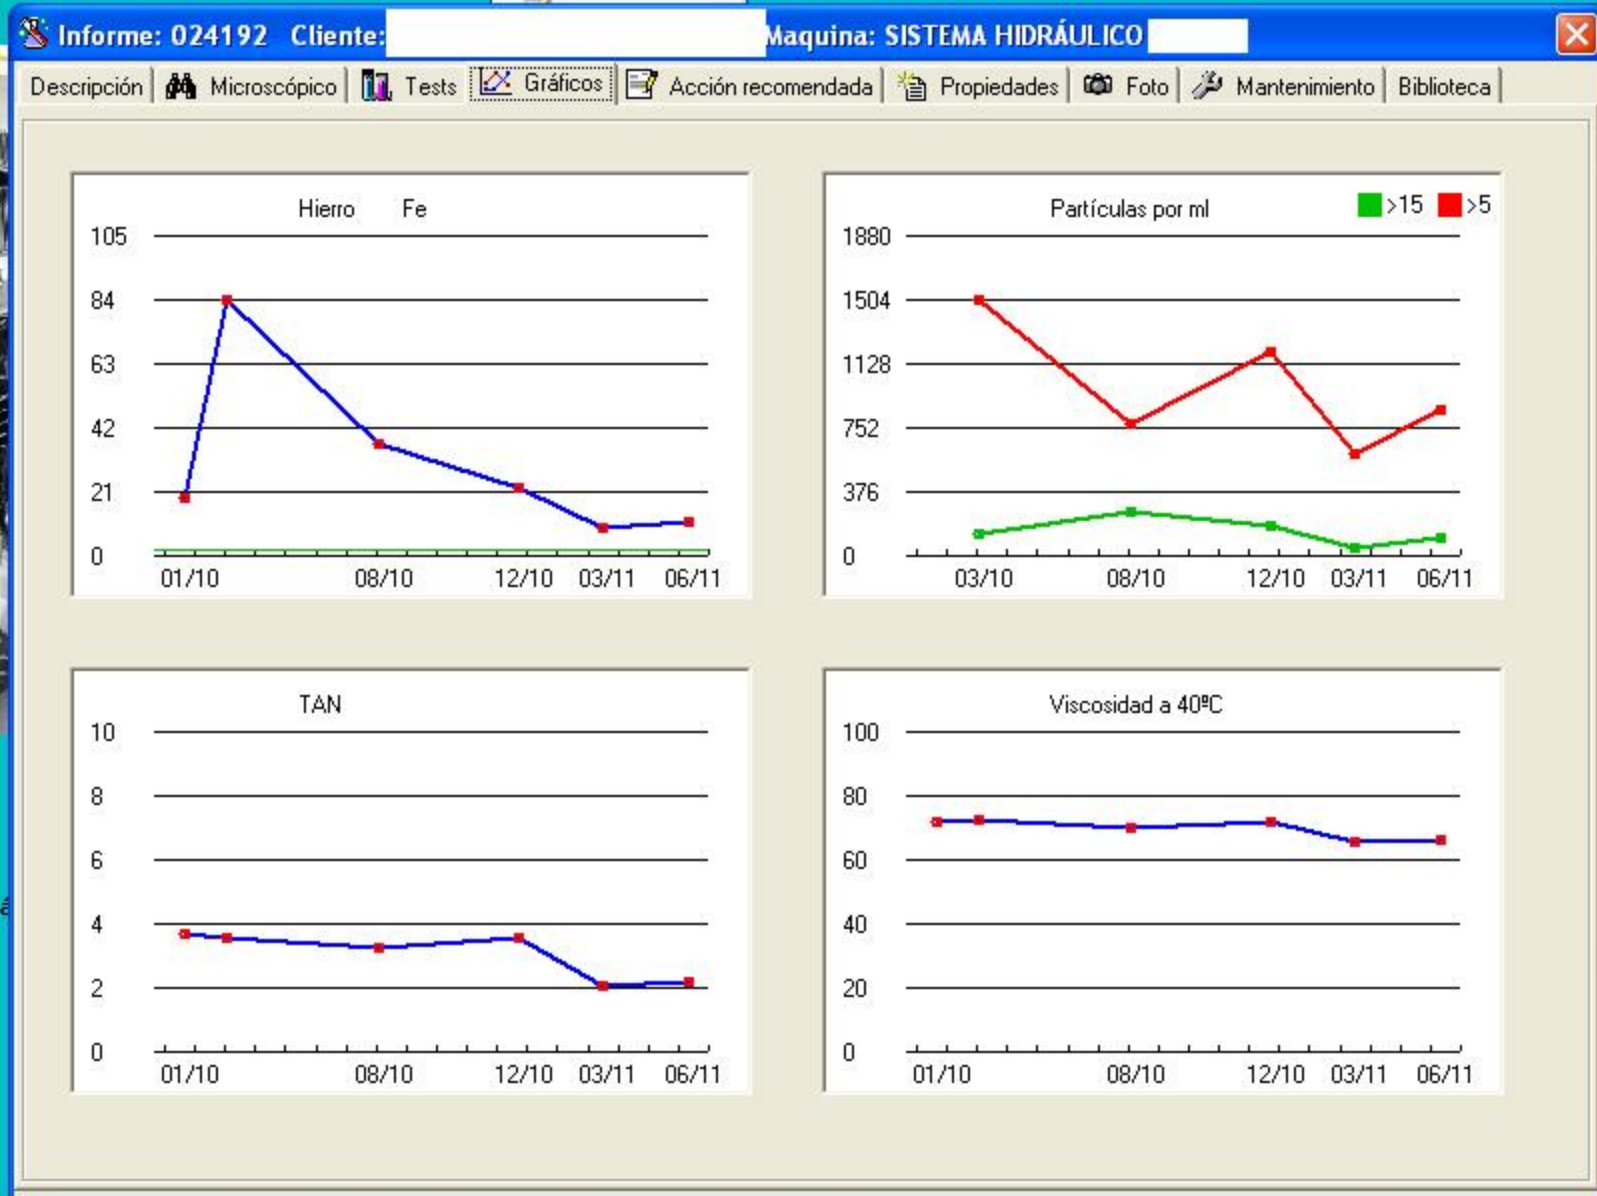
Informe: 024192 Cliente: Maquina: SISTEMA HIDRÁULICO

Descripción | Microscópico | Tests | Gráficos | Acción recomendada | Propiedades | Foto | Mantenimiento | Biblioteca

Hierro Fe

105
84
63
42
21
0

01/10 08/10 12/10 03/11 06/11

Partículas por ml

>15 >5

1880
1504
1128
752
376
0

03/10 08/10 12/10 03/11 06/11

TAN

10
8
6
4
2
0

01/10 08/10 12/10 03/11 06/11

Viscosidad a 40ºC

100
80
60
40
20
0

01/10 08/10 12/10 03/11 06/11